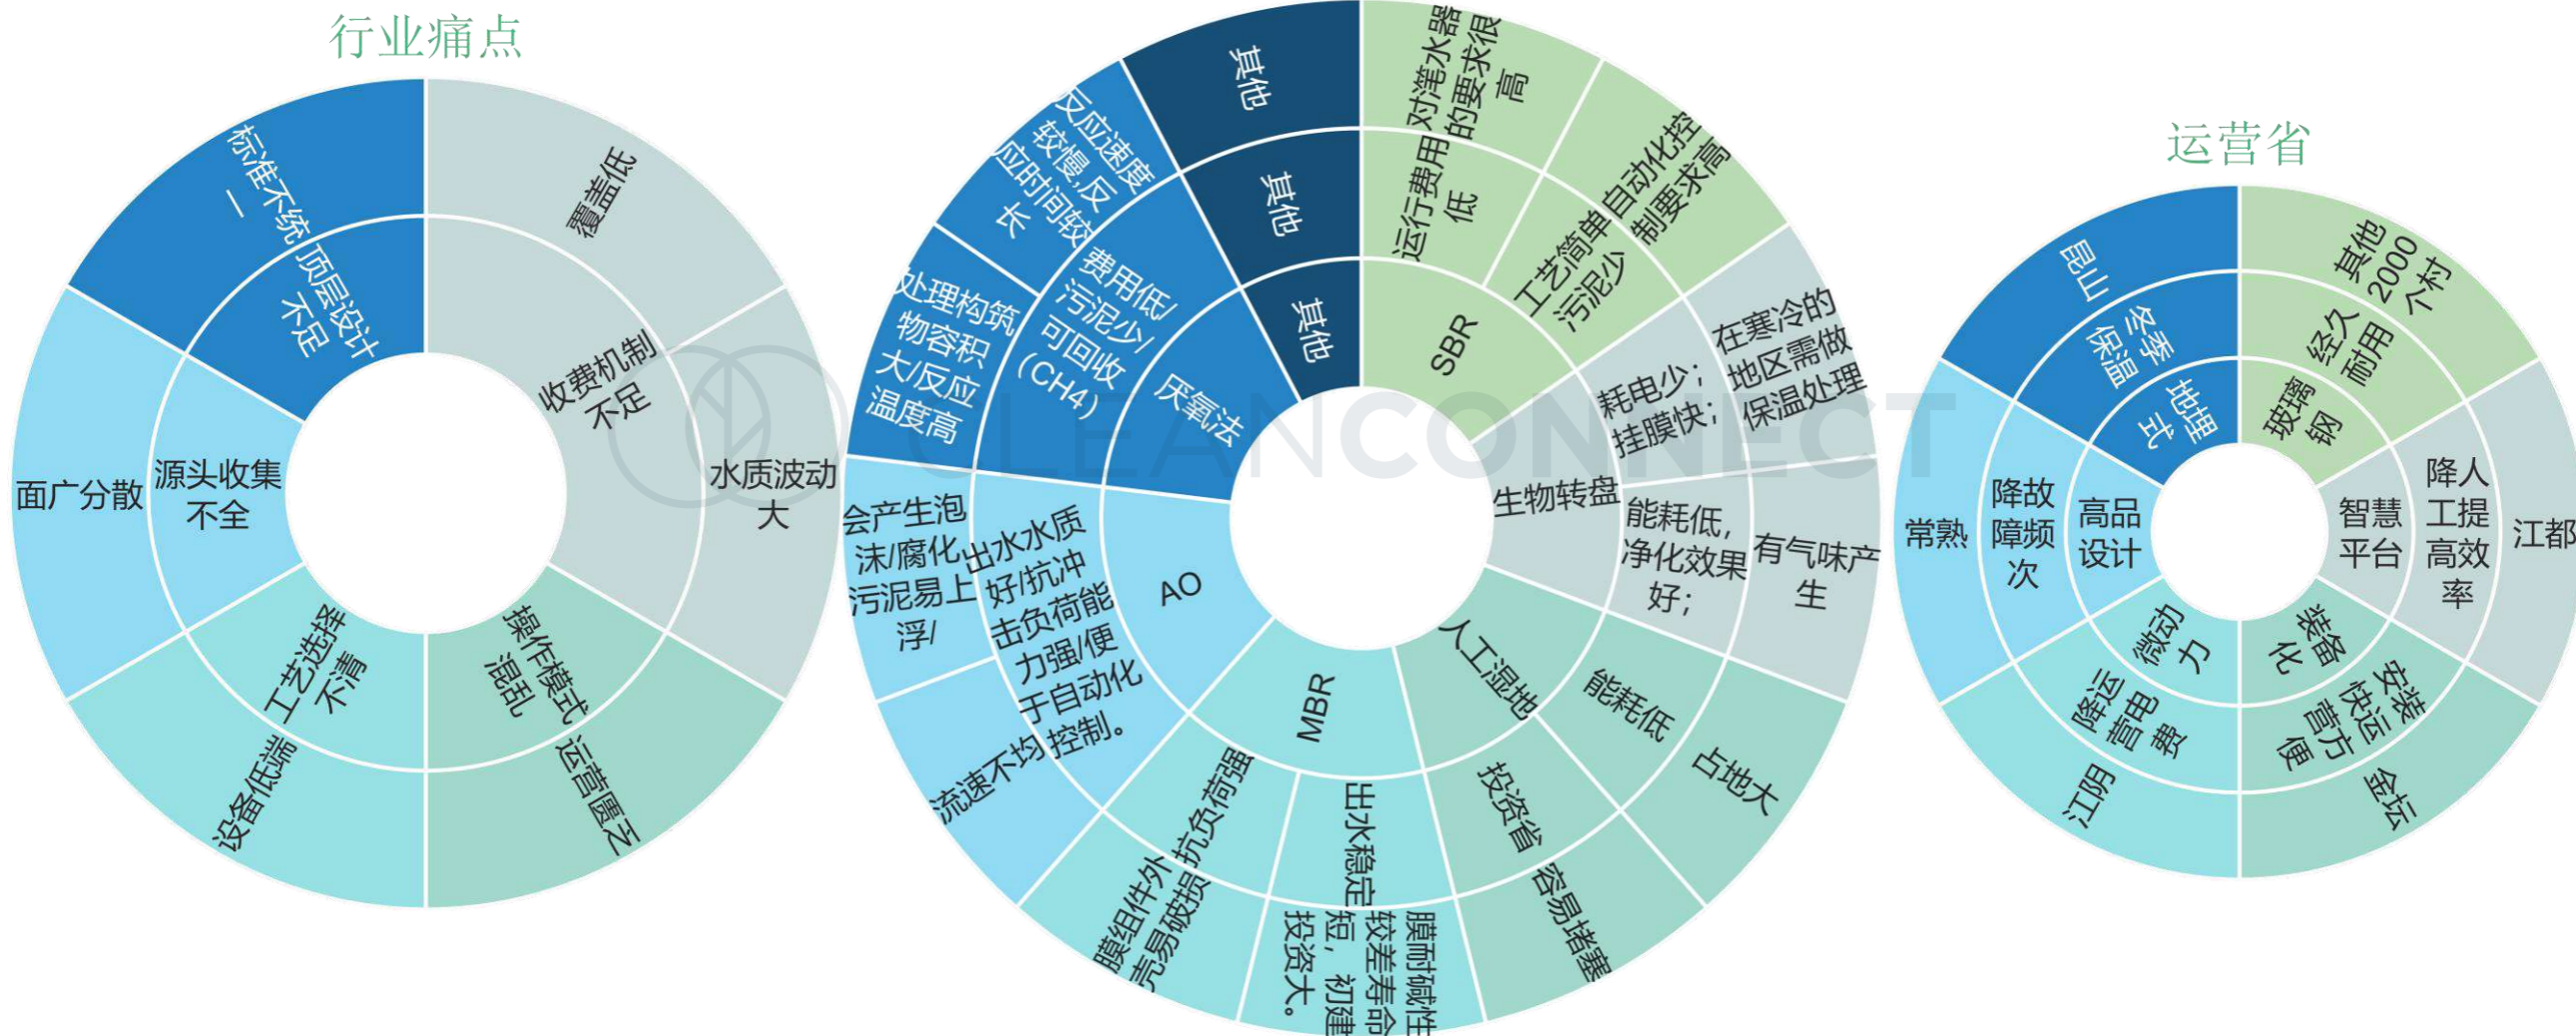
行业痛点

标准不统一
顶层设计不足
覆盖低
收费机制不足
水质波动大
面广分散
源头收集不全
工艺选择不清
操作模式混乱
设备低端
运营匮乏

其他
其他
其他
反应速度较慢,反应时间较长
费用低/污泥少/可回收(CH4)
厌氧法
处理构筑物容积大/反应温度高
会产生泡沫/腐化污泥易上浮/
出水水质好/抗冲击负荷能力强/便于自动化控制。
AO
流速不均
膜组件外壳易破损
抗负荷强
MBR
出水稳定
膜耐碱性较差寿命短,初建投资大。
运行费用低
对滗水器的要求很高
自动化控制要求高
工艺简单污泥少
SBR
在寒冷的地区需做保温处理
耗电少;挂膜快;
生物转盘
能耗低,净化效果好;
有气味产生
人工湿地
能耗低
占地大
投资省
容易堵塞

CLEANCONNECT

运营省

昆山
冬季保温
地埋式
其他2000个村
经久耐用
玻璃钢
常熟
降故障频次
高品设计
智慧平台
降人工提高效率
江都
微动力
降运营电费
江阴
装备化
安装快运营方便
金坛